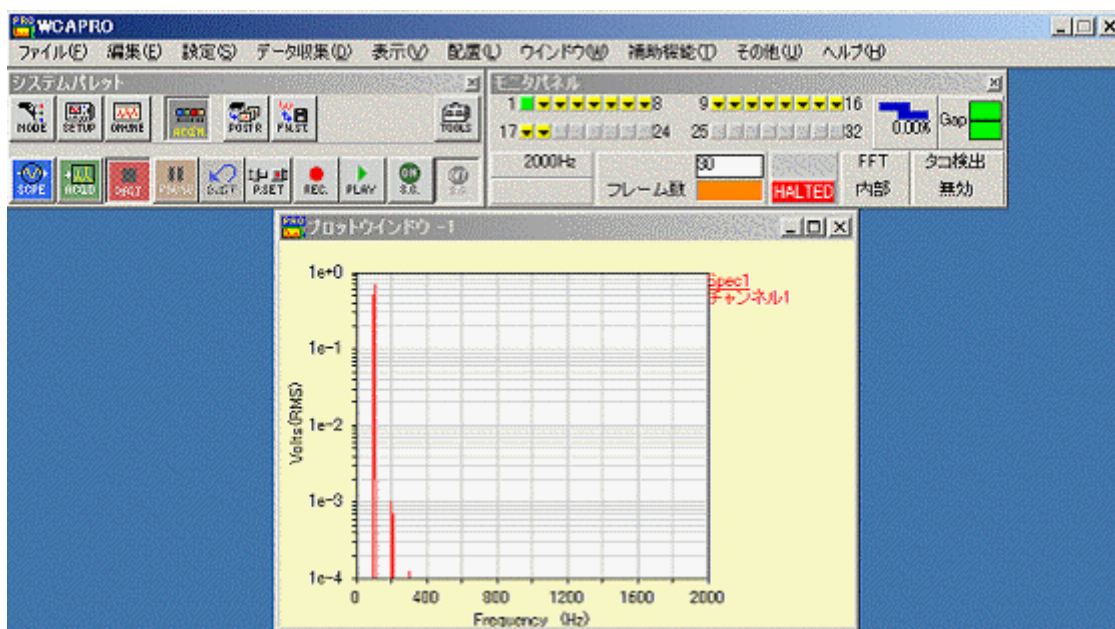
PRO WCAPRO
ファイル(F) 編集(E) 設定(S) データ収集(D) 表示(V) 配置(L) ウインドウ(W) 補助機能(T) その他(U) ヘルプ(H)

システムパレット
MODE SETUP OMNINE ACQN POSTR PLIST TOOLS
SCPE ACQD DACT PAUSE S.SET P.SET REC. PLAY S.G. S.G.

モニタパネル
1 8 9 16
17 24 25 32
0.00% Gap
2000Hz
30
フレーム数
HALTED
FFT
内部
タコ検出
無効

プロットウインドウ - 1
1e+0
1e-1
1e-2
1e-3
1e-4
Volts(RMS)
0 400 800 1200 1600 2000
Frequency (Hz)
Spec1
チャンネル1